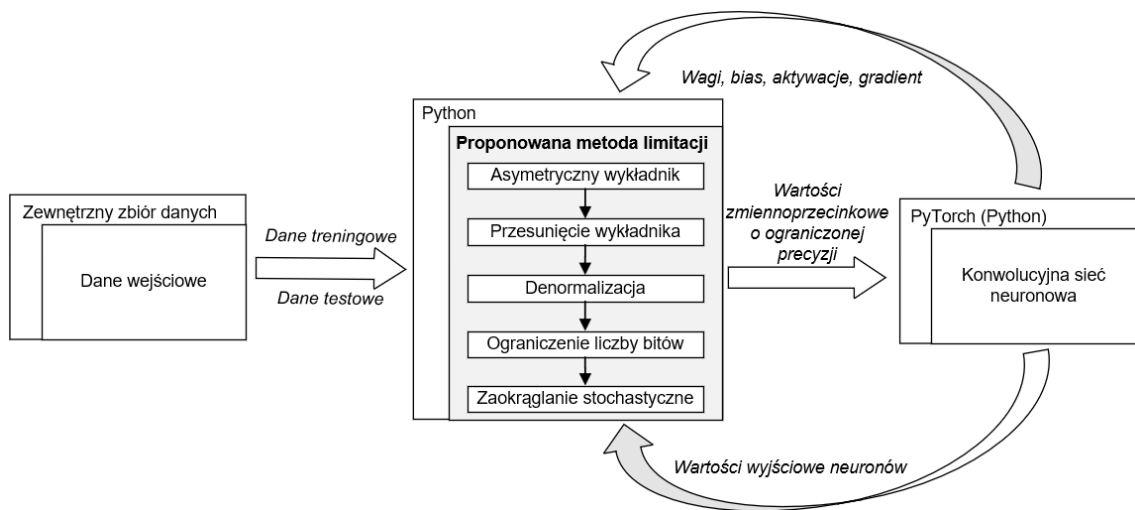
Wagi, bias, aktywacje, gradient

Zewnętrzny zbiór danych

Dane wejściowe

Dane treningowe

Dane testowe

Python

Proponowana metoda limitacji

Asymetryczny wykładnik

Przesunięcie wykładnika

Denormalizacja

Ograniczenie liczby bitów

Zaokrąglanie stochastyczne

Wartości zmiennoprzecinkowe o ograniczonej precyzji

PyTorch (Python)

Konwolucyjna sieć neuronowa

Wartości wyjściowe neuronów